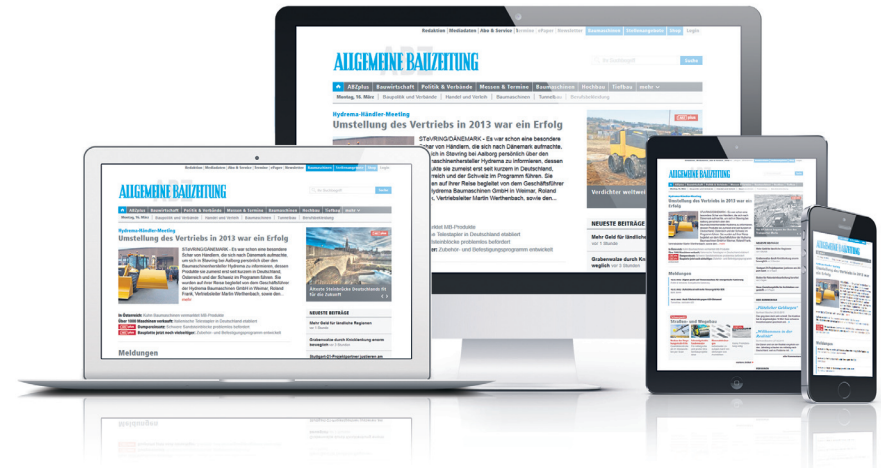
Redaktion | Mediadaten | Abo & Service | Kontakt | ePaper | Newsletter | Baumaschinen | Stellenangebote | Shop | Login

ALLGEMEINE BAUZEITUNG

Suche

ABZplus | Bauwirtschaft | Politik & Verbände | Messen & Termine | Baumaschinen | Hochbau | Tiefbau | mehr

Montag, 16. März | Baupolitik und Verbände | Handel und Verleih | Baumaschinen | Tunnelbau | Berufsbildung

Hydrema-Händler-Meeting

Umstellung des Vertriebs in 2013 war ein Erfolg

STAVRING/DÄNEMARK - Es war schon eine besondere Schar von Händlern, die sich nach Dänemark aufmachte, um sich in Stavring bei Aalborg persönlich über den Baumaschinenhersteller Hydrema zu informieren, dessen Produkte sie zumeist erst seit kurzem in Deutschland, Österreich und der Schweiz im Programm führen. Sie wurden auf ihrer Reise begleitet von dem Geschäftsführer der Hydrema Baumaschinen GmbH in Weimar, Roland Frank, Vertriebsleiter Martin Wertenbach, sowie den...

mehr

Vordichter weltweit

NEUESTE BEITRÄGE

Mehr Geld für ländliche Regionen
vor 1 Stunde

Grabenwalze durch Knickl... weglich
vor 3 Stunden

In Österreich: Kubo Baumaschinen entwickelt BB-Produkte
Über 1000 Maschinen verkauft: Italienischer Teleskoplader in Deutschland etabliert
Kompromisslos: Schwere Sandsteinblöcke problemlos befördert
Baupläne jetzt noch vielseitiger: Zubehör- und Befestigungsprogramm entwickelt

Abwarts Verkehrsbau Deutschlands fit für die Zukunft

Meldungen

Stuttgart-21-Projektpartner justieren an